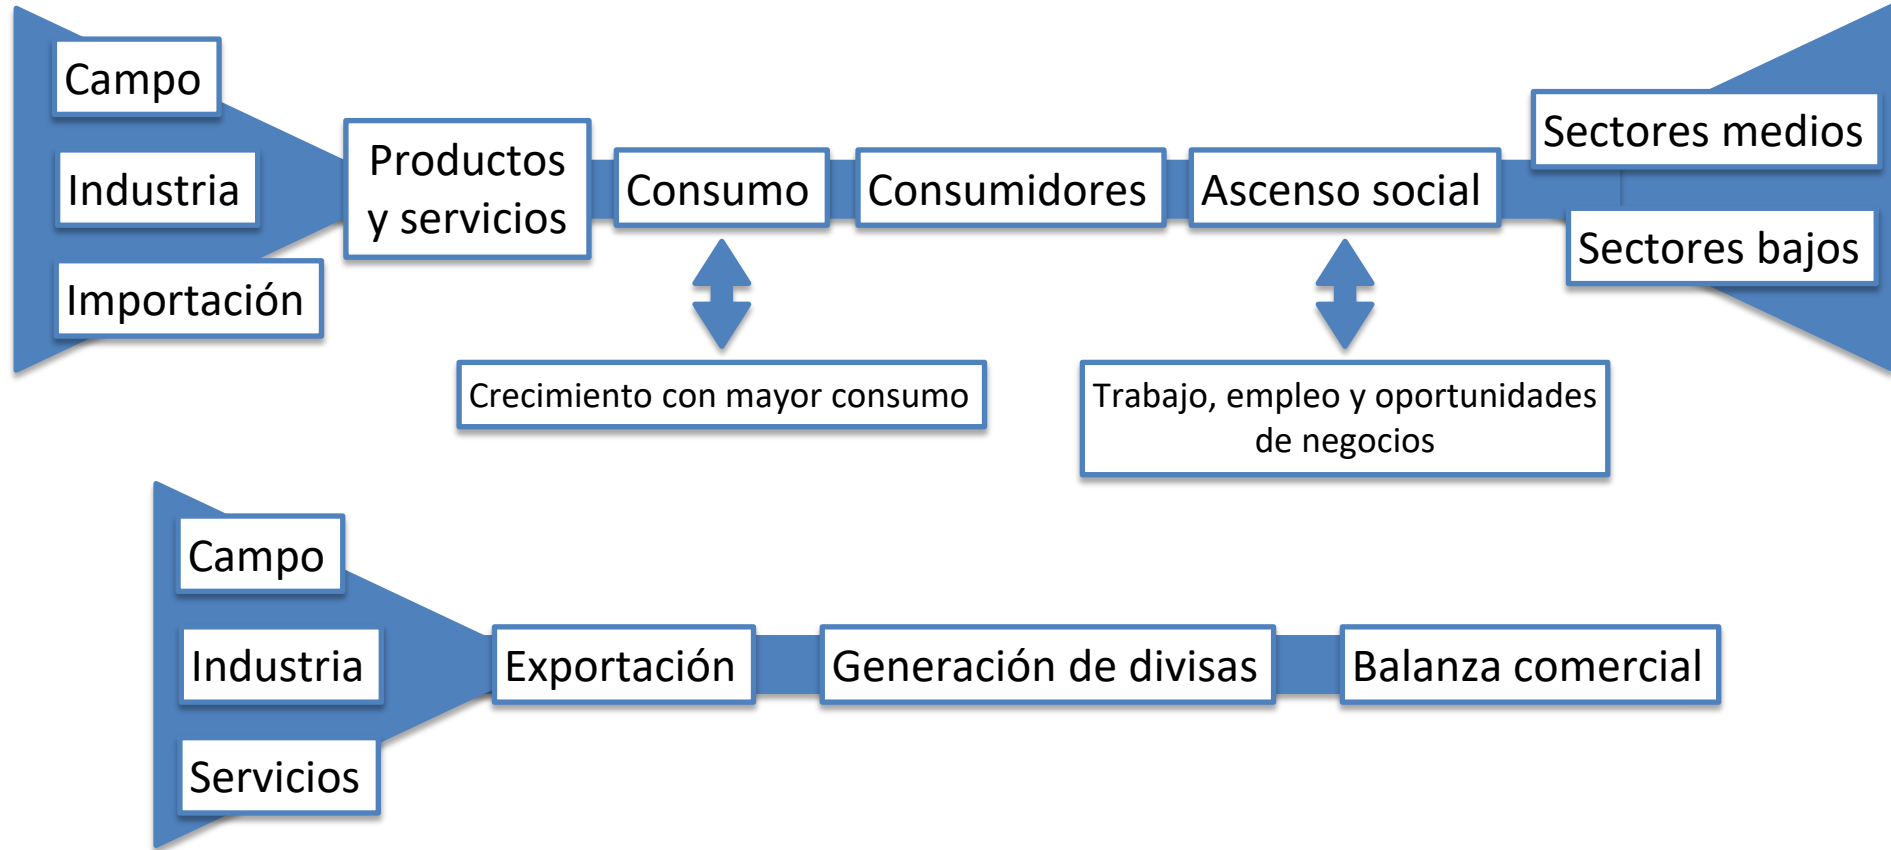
Campo

Industria

Importación

Productos y servicios

Consumo

Consumidores

Ascenso social

Sectores medios

Sectores bajos

Crecimiento con mayor consumo

Trabajo, empleo y oportunidades de negocios

Campo

Industria

Servicios

Exportación

Generación de divisas

Balanza comercial